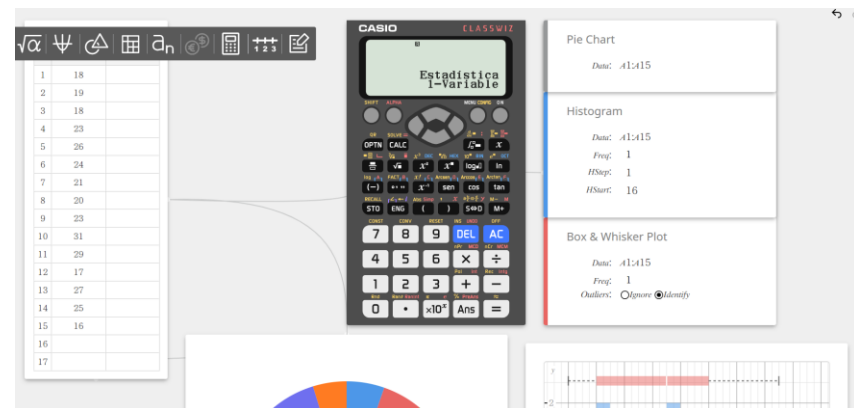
CASIO CLASSWIZ

Estadística
1-Variable

| | | |
|---|---|---|
| 1 | 18 | |
| 2 | 19 | |
| 3 | 18 | |
| 4 | 23 | |
| 5 | 26 | |
| 6 | 24 | |
| 7 | 21 | |
| 8 | 20 | |
| 9 | 23 | |
| 10 | 31 | |
| 11 | 29 | |
| 12 | 17 | |
| 13 | 27 | |
| 14 | 25 | |
| 15 | 16 | |
| 16 | | |
| 17 | | |

SHIFT ALPHA MENU CONFIG ON
OPTN CALC
STO ENG ( ) S⇔D M+
7 8 9 DEL AC
4 5 6 × ÷
1 2 3 + −
0 • ×10^x Ans =

Pie Chart
Data: A1:A15

Histogram
Data: A1:A15
Freq: 1
HStep: 1
HStart: 16

Box & Whisker Plot
Data: A1:A15
Freq: 1
Outliers: Ignore Identify

y
2